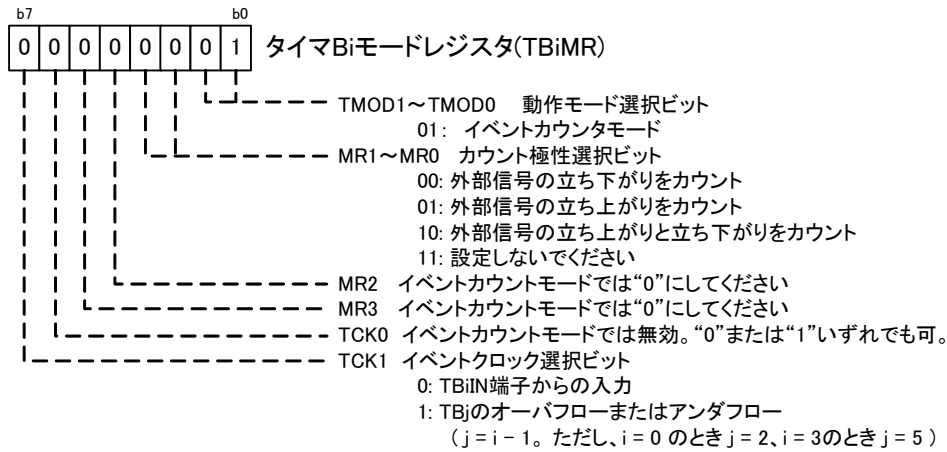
b7 b0

0 0 0 0 0 0 0 1 タイマBiモードレジスタ(TBiMR)

TMOD1〜TMOD0 動作モード選択ビット
01: イベントカウンタモード

MR1〜MR0 カウント極性選択ビット
00: 外部信号の立ち下がりをカウント
01: 外部信号の立ち上がりをカウント
10: 外部信号の立ち上がりと立ち下がりをカウント
11: 設定しないでください

MR2 イベントカウントモードでは“0”にしてください

MR3 イベントカウントモードでは“0”にしてください

TCK0 イベントカウントモードでは無効。“0”または“1”いずれでも可。

TCK1 イベントクロック選択ビット
0: TBiIN端子からの入力
1: TBjのオーバフローまたはアンダフロー
（j = i − 1。ただし、i = 0 のとき j = 2、i = 3のとき j = 5 ）